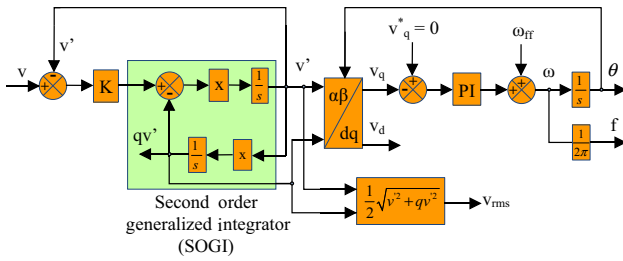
v'

v

-

+

K

+

-

-

x

$\frac{1}{s}$

v'

qv'

$\frac{1}{s}$

x

Second order generalized integrator (SOGI)

$v^*_q = 0$

$v_q$

-

+

PI

$\omega_{ff}$

+

+

$\omega$

$\frac{1}{s}$

$\theta$

αβ

dq

$v_d$

$\frac{1}{2\pi}$

f

$\frac{1}{2}\sqrt{v'^2 + qv'^2}$

$v_{rms}$